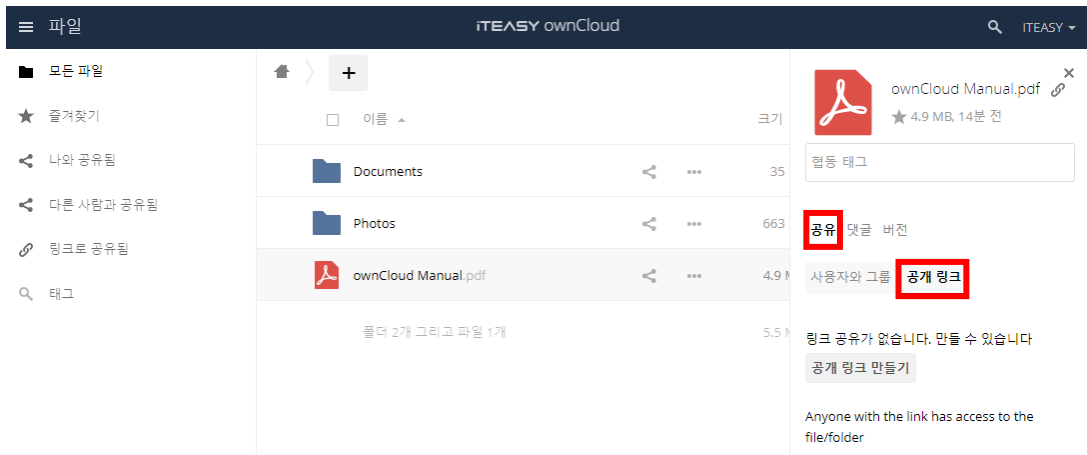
파일

iTEASY ownCloud

ITEASY

모든 파일
즐겨찾기
나와 공유됨
다른 사람과 공유됨
링크로 공유됨
태그

+

이름 ▲
크기

Documents 35
Photos 663
ownCloud Manual.pdf 4.9 M

폴더 2개 그리고 파일 1개 5.5 M

ownCloud Manual.pdf
4.9 MB, 14분 전

협동 태그

공유 댓글 버전

사용자와 그룹 공개 링크

링크 공유가 없습니다. 만들 수 있습니다
공개 링크 만들기

Anyone with the link has access to the file/folder